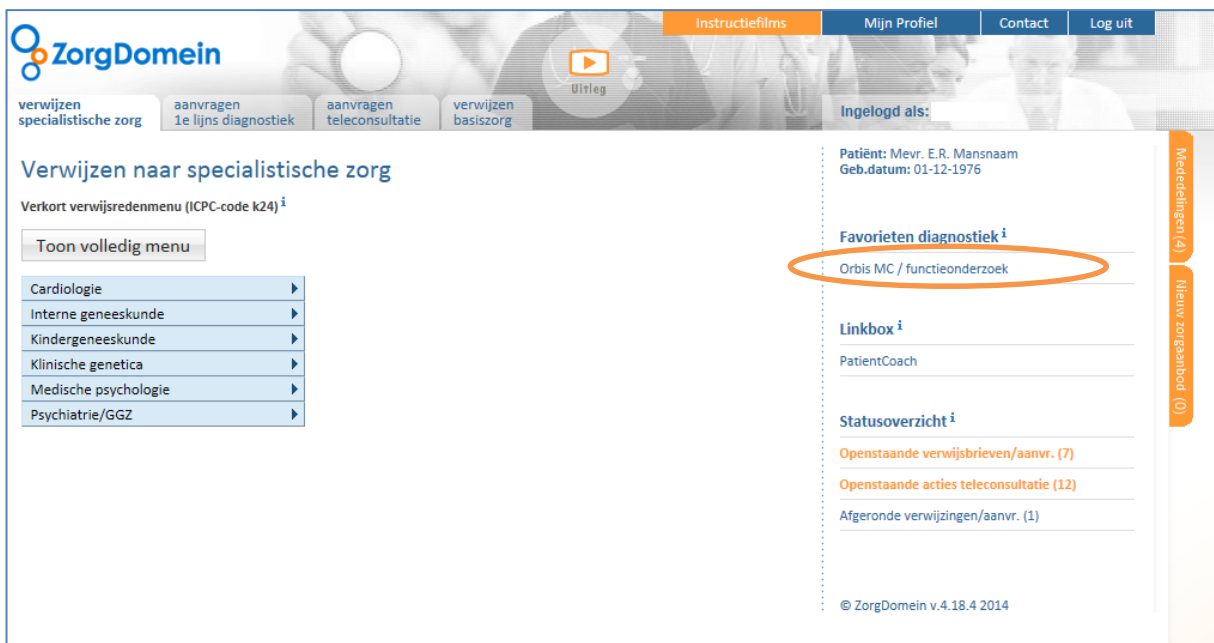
Instructiefilms | Mijn Profiel | Contact | Log uit

ZorgDomein

Uitleg

verwijzen specialistische zorg
aanvragen 1e lijns diagnostiek
aanvragen teleconsultatie
verwijzen basiszorg

Ingelogd als:

Verwijzen naar specialistische zorg

Verkort verwijsredenmenu (ICPC-code k24) i

Toon volledig menu

Cardiologie
Interne geneeskunde
Kindergeneeskunde
Klinische genetica
Medische psychologie
Psychiatrie/GGZ

Patiënt: Mevr. E.R. Mansnaam
Geb.datum: 01-12-1976

Favorieten diagnostiek i

Orbis MC / functieonderzoek

Linkbox i

PatientCoach

Statusoverzicht i

Openstaande verwijsbrieven/aanvr. (7)
Openstaande acties teleconsultatie (12)
Afgeronde verwijzingen/aanvr. (1)

© ZorgDomein v.4.18.4 2014

Mededelingen (4)

Nieuw zorgaanbod (0)